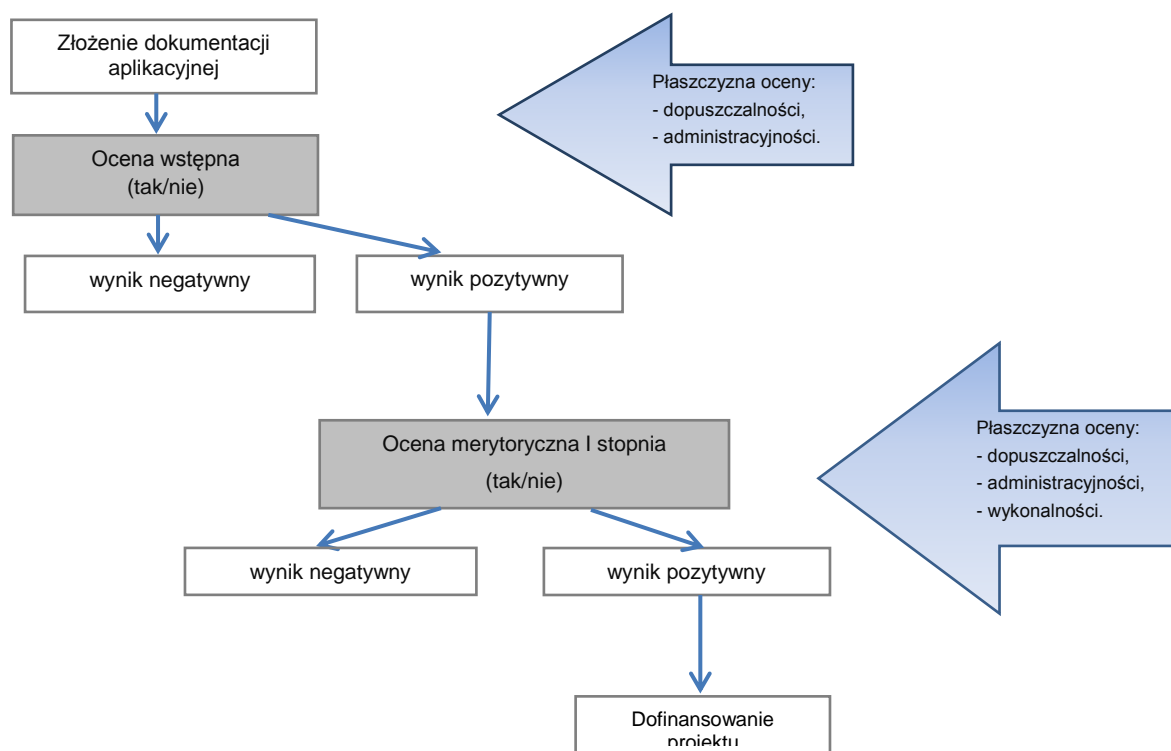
Złożenie dokumentacji aplikacyjnej

Płaszczyzna oceny:
- dopuszczalności,
- administracyjności.

Ocena wstępna
(tak/nie)

wynik negatywny

wynik pozytywny

Ocena merytoryczna I stopnia
(tak/nie)

Płaszczyzna oceny:
- dopuszczalności,
- administracyjności,
- wykonalności.

wynik negatywny

wynik pozytywny

Dofinansowanie projektu